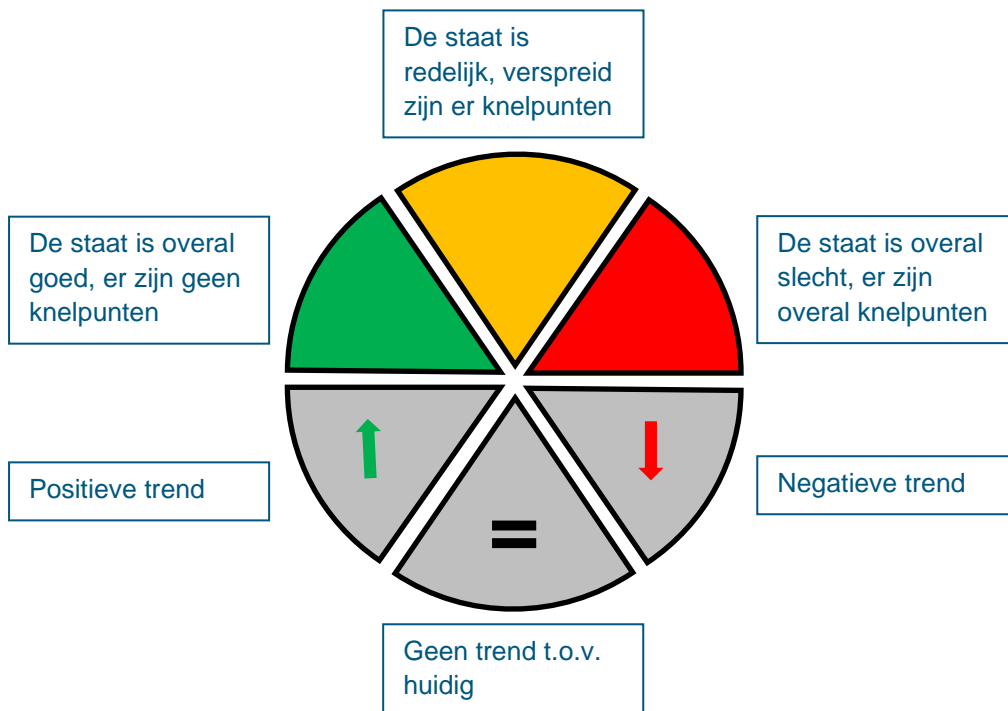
De staat is redelijk, verspreid zijn er knelpunten

De staat is overal goed, er zijn geen knelpunten

De staat is overal slecht, er zijn overal knelpunten

Positieve trend

=

Negatieve trend

Geen trend t.o.v. huidig